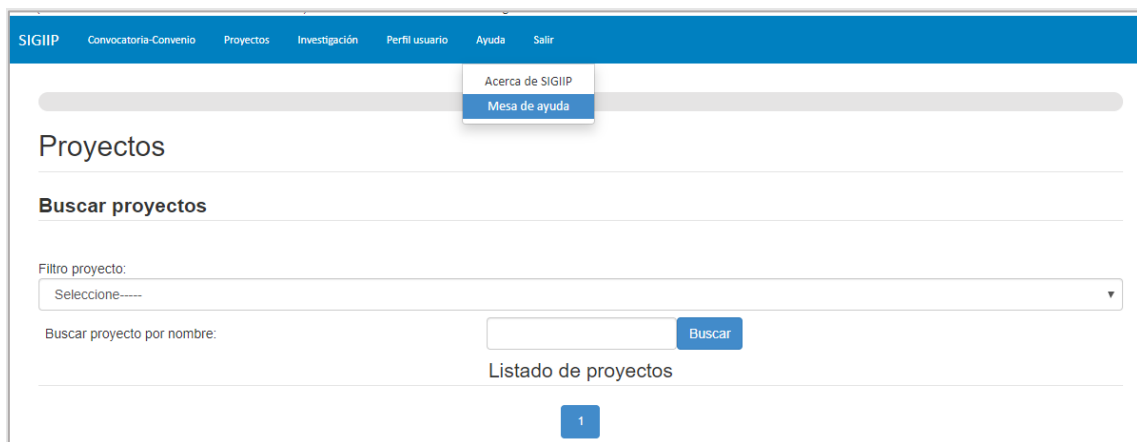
SIGIIP Convocatoria-Convenio Proyectos Investigación Perfil usuario Ayuda Salir

Acerca de SIGIIP
Mesa de ayuda

Proyectos

Buscar proyectos

Filtro proyecto:
Seleccione-----

Buscar proyecto por nombre: Buscar

Listado de proyectos

1